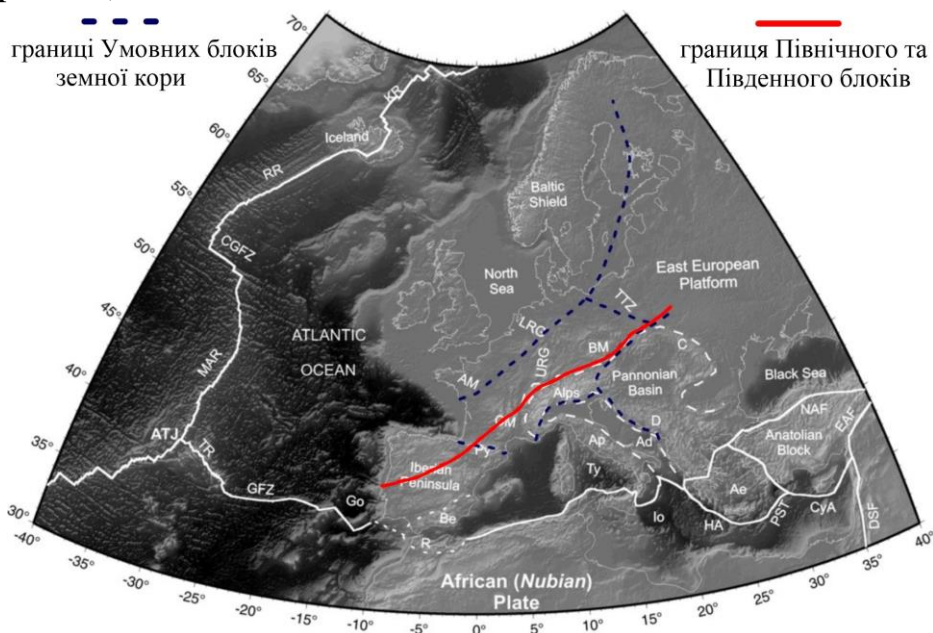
границі Умовних блоків земної кори

границя Північного та Південного блоків

70°
65°
60°
55°
50°
45°
40°
35°
30°
KR
Iceland
RR
CGFZ
MAR
ATLANTIC OCEAN
ATJ
TR
GFZ
Baltic Shield
North Sea
East European Platform
TTZ
LRG
URG
BM
C
AM
Alps
Pannonian Basin
Black Sea
NAF
EAF
MC
D
Py
Ap
Ad
Anatolian Block
Iberian Peninsula
Ty
Go
Ae
Be
Io
HA
PST
CyA
DSF
R
African (Nubian) Plate
-40°
-35°
-30°
-25°
-20°
-15°
-10°
-5°
0°
5°
10°
15°
20°
25°
30°
35°
40°